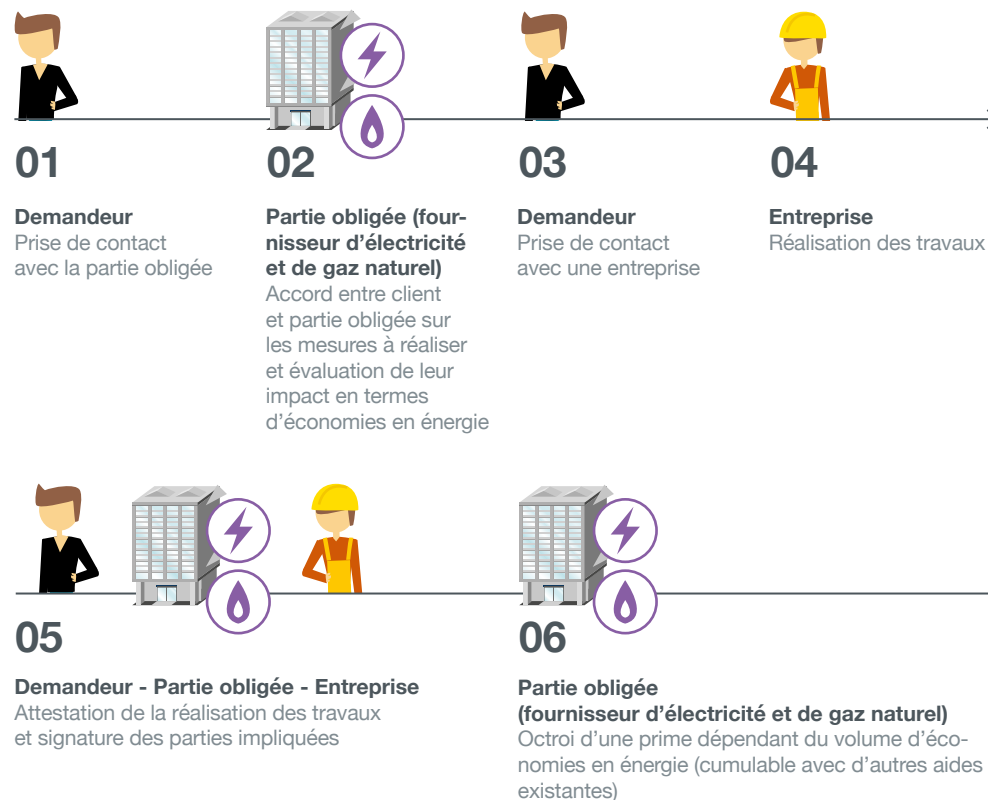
01

**Demandeur**
Prise de contact avec la partie obligée

02

**Partie obligée (fournisseur d'électricité et de gaz naturel)**
Accord entre client et partie obligée sur les mesures à réaliser et évaluation de leur impact en termes d'économies en énergie

03

**Demandeur**
Prise de contact avec une entreprise

04

**Entreprise**
Réalisation des travaux

05

**Demandeur - Partie obligée - Entreprise**
Attestation de la réalisation des travaux et signature des parties impliquées

06

**Partie obligée (fournisseur d'électricité et de gaz naturel)**
Octroi d'une prime dépendant du volume d'économies en énergie (cumulable avec d'autres aides existantes)